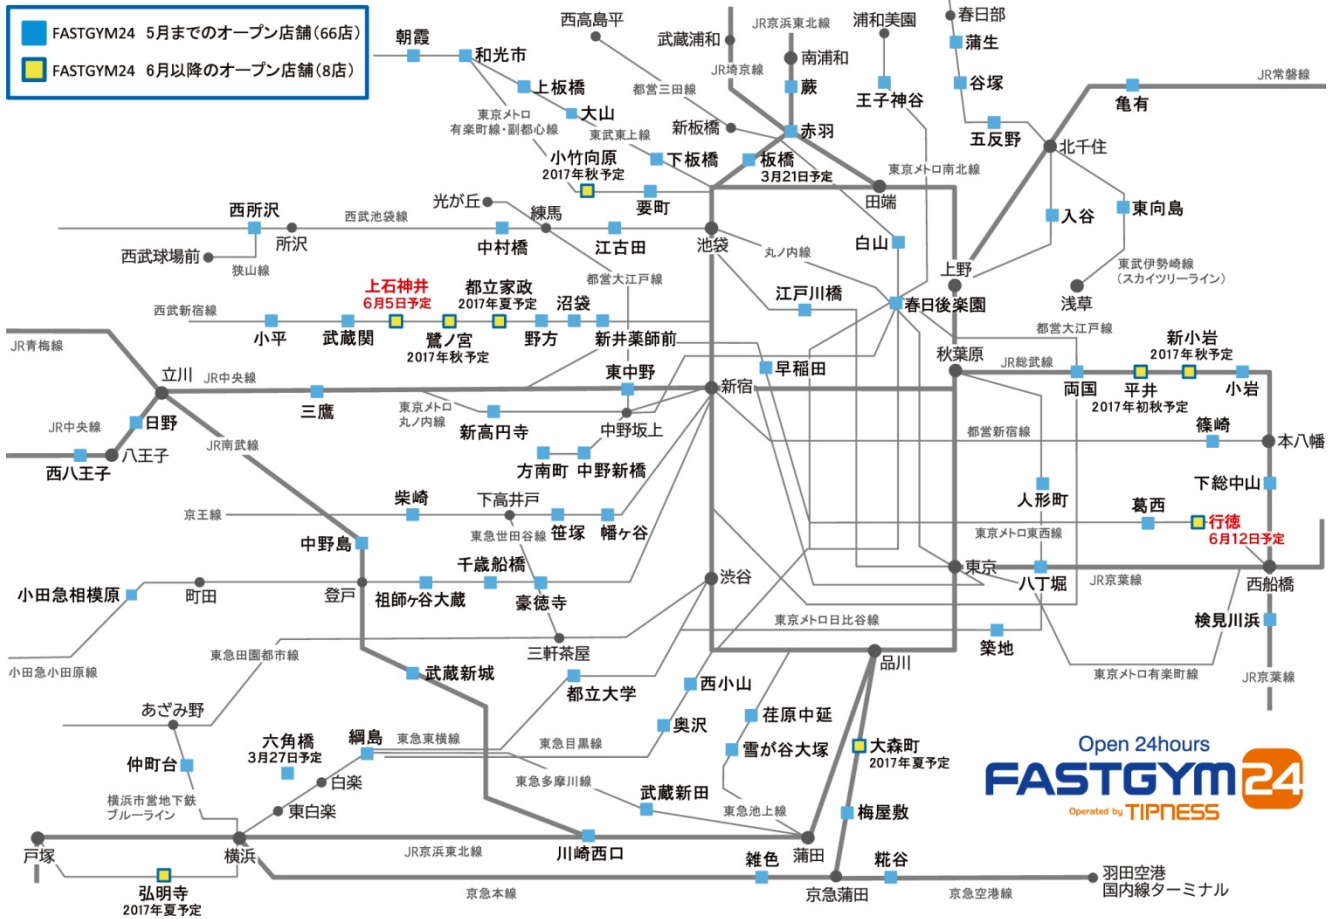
FASTGYM24 5月までのオープン店舗(66店)
FASTGYM24 6月以降のオープン店舗(8店)

朝霞
和光市
西高島平
武蔵浦和
JR京浜東北線
南浦和
浦和美園
春日部
蒲生
谷塚
JR常磐線
亀有
JR埼京線
蕨
都営三田線
上板橋
大山
東京メトロ有楽町線・副都心線
東武東上線
新板橋
赤羽
王子神谷
五反野
北千住
小竹向原
2017年秋予定
下板橋
板橋
3月21日予定
東京メトロ南北線
田端
光が丘
要町
西所沢
西武池袋線
練馬
所沢
中村橋
江古田
池袋
丸ノ内線
白山
入谷
東向島
西武球場前
狭山線
都営大江戸線
上野
東武伊勢崎線(スカイツリーライン)
浅草
上石神井
6月5日予定
都立家政
2017年夏予定
沼袋
江戸川橋
春日後楽園
西武新宿線
小平
武蔵関
鷺ノ宮
2017年秋予定
野方
新井薬師前
都営大江戸線
新小岩
2017年秋予定
JR青梅線
秋葉原
JR総武線
両国
平井
2017年初秋予定
小岩
立川
JR中央線
東中野
早稲田
新宿
三鷹
東京メトロ丸ノ内線
新高円寺
中野坂上
日野
JR中央線
八王子
西八王子
JR南武線
方南町
中野新橋
都営新宿線
篠崎
本八幡
柴崎
下高井戸
人形町
下総中山
京王線
東急世田谷線
笹塚
幡ヶ谷
葛西
行徳
6月12日予定
中野島
東京メトロ東西線
千歳船橋
東京
八丁堀
渋谷
JR京葉線
西船橋
小田急相模原
町田
登戸
祖師ヶ谷大蔵
豪徳寺
東京メトロ日比谷線
検見川浜
三軒茶屋
築地
東急田園都市線
品川
小田急小田原線
武蔵新城
東京メトロ有楽町線
JR京葉線
都立大学
西小山
あざみ野
荏原中延
奥沢
六角橋
3月27日予定
綱島
東急東横線
東急目黒線
雪が谷大塚
大森町
2017年夏予定
仲町台
白楽
東急多摩川線
横浜市営地下鉄ブルーライン
東白楽
武蔵新田
東急池上線
梅屋敷
Open 24hours
FASTGYM24
Operated by TIPNESS
戸塚
横浜
JR京浜東北線
川崎西口
雑色
蒲田
糀谷
羽田空港国内線ターミナル
弘明寺
2017年夏予定
京急本線
京急蒲田
京急空港線